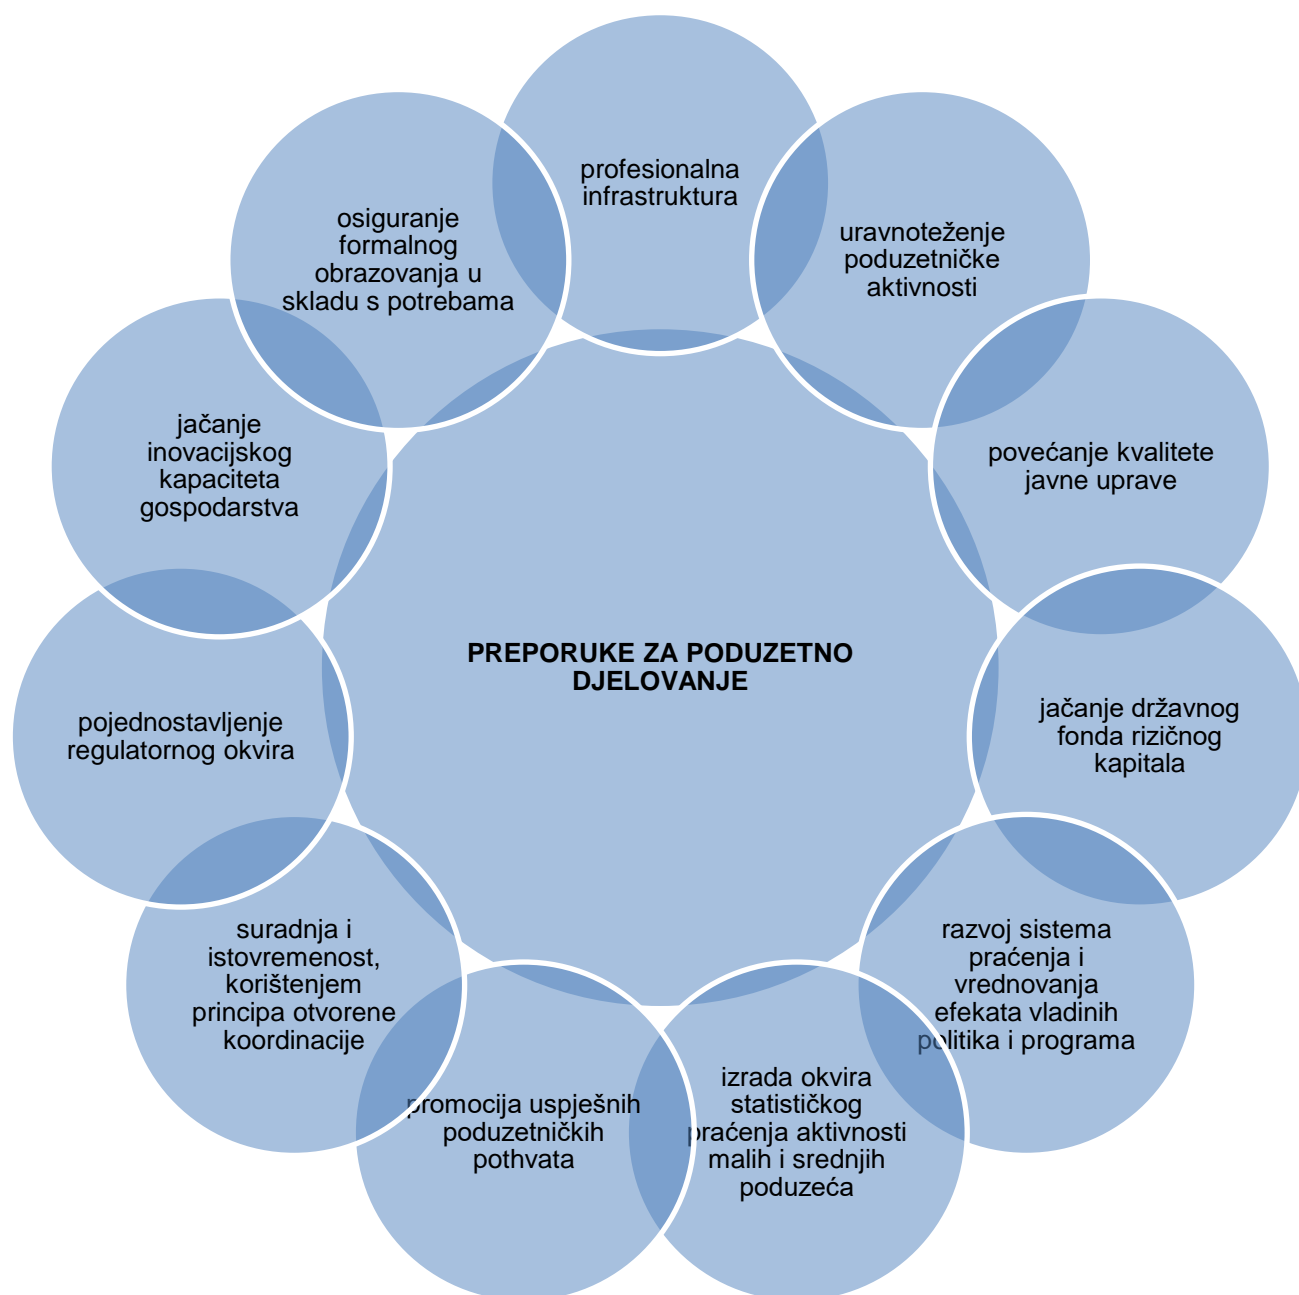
PREPORUKE ZA PODUZETNO DJELOVANJE

profesionalna infrastruktura

uravnoteženje poduzetničke aktivnosti

povećanje kvalitete javne uprave

jačanje državnog fonda rizičnog kapitala

razvoj sistema praćenja i vrednovanja efekata vladinih politika i programa

izrada okvira statističkog praćenja aktivnosti malih i srednjih poduzeća

promocija uspješnih poduzetničkih pothvata

suradnja i istovremenost, korištenjem principa otvorene koordinacije

pojednostavljenje regulatornog okvira

jačanje inovacijskog kapaciteta gospodarstva

osiguranje formalnog obrazovanja u skladu s potrebama